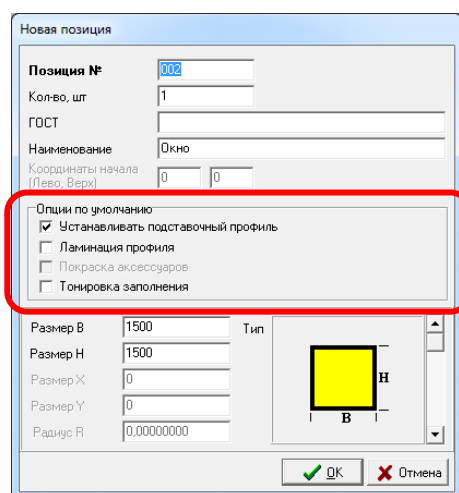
Новая позиция

Позиция №
002

Кол-во, шт
1

ГОСТ

Наименование
Окно

Координаты начала (Лево, Верх)
0
0

Опции по умолчанию
Устанавливать подставочный профиль
Ламинация профиля
Покраска аксессуаров
Тонировка заполнения

Размер В
1500

Размер Н
1500

Размер X
0

Размер Y
0

Радиус R
0,00000000

Тип

H

B

OK

Отмена